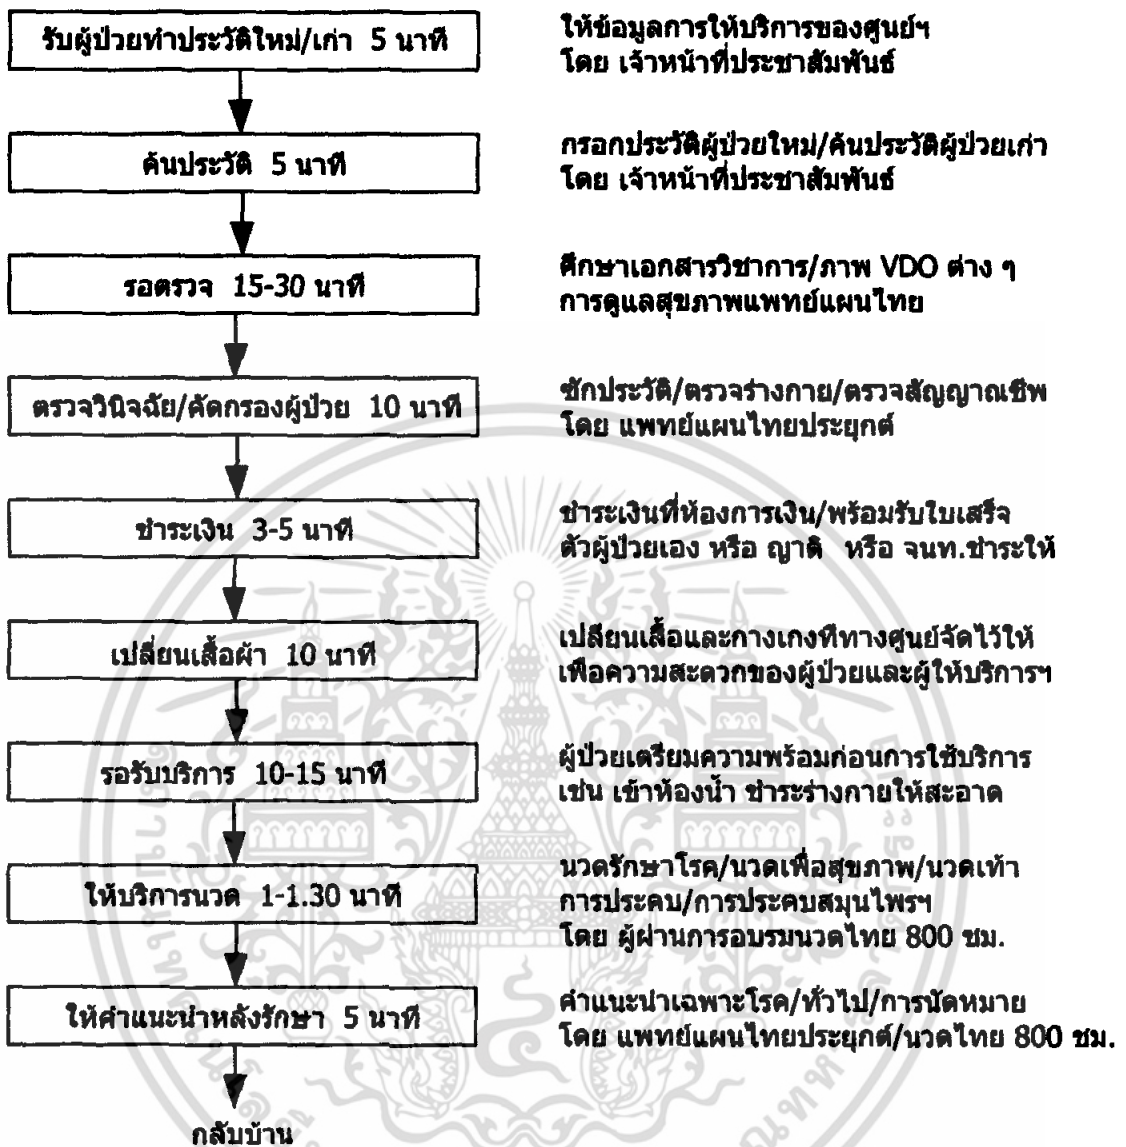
รับผู้ป่วยทำประวัติใหม่/เก่า 5 นาที

ให้ข้อมูลการให้บริการของศูนย์ฯ
โดย เจ้าหน้าที่ประชาสัมพันธ์

ค้นประวัติ 5 นาที

กรอกประวัติผู้ป่วยใหม่/ค้นประวัติผู้ป่วยเก่า
โดย เจ้าหน้าที่ประชาสัมพันธ์

รอตรวจ 15-30 นาที

ศึกษาเอกสารวิชาการ/ภาพ VDO ต่าง ๆ
การดูแลสุขภาพแพทย์แผนไทย

ตรวจวินิจฉัย/คัดกรองผู้ป่วย 10 นาที

ซักประวัติ/ตรวจร่างกาย/ตรวจสัญญาณชีพ
โดย แพทย์แผนไทยประยุกต์

ชำระเงิน 3-5 นาที

ชำระเงินที่ห้องการเงิน/พร้อมรับใบเสร็จ
ตัวผู้ป่วยเอง หรือ ญาติ หรือ จนท.ชำระให้

เปลี่ยนเสื้อผ้า 10 นาที

เปลี่ยนเสื้อและกางเกงที่ทางศูนย์จัดไว้ให้
เพื่อความสะดวกของผู้ป่วยและผู้ให้บริการฯ

รอรับบริการ 10-15 นาที

ผู้ป่วยเตรียมความพร้อมก่อนการใช้บริการ
เช่น เข้าห้องน้ำ ชำระร่างกายให้สะอาด

ให้บริการนวด 1-1.30 นาที

นวดรักษาโรค/นวดเพื่อสุขภาพ/นวดเท้า
การประคบ/การประคบสมุนไพรฯ
โดย ผู้ผ่านการอบรมนวดไทย 800 ชม.

ให้คำแนะนำหลังรักษา 5 นาที

คำแนะนำเฉพาะโรค/ทั่วไป/การนัดหมาย
โดย แพทย์แผนไทยประยุกต์/นวดไทย 800 ชม.

กลับบ้าน